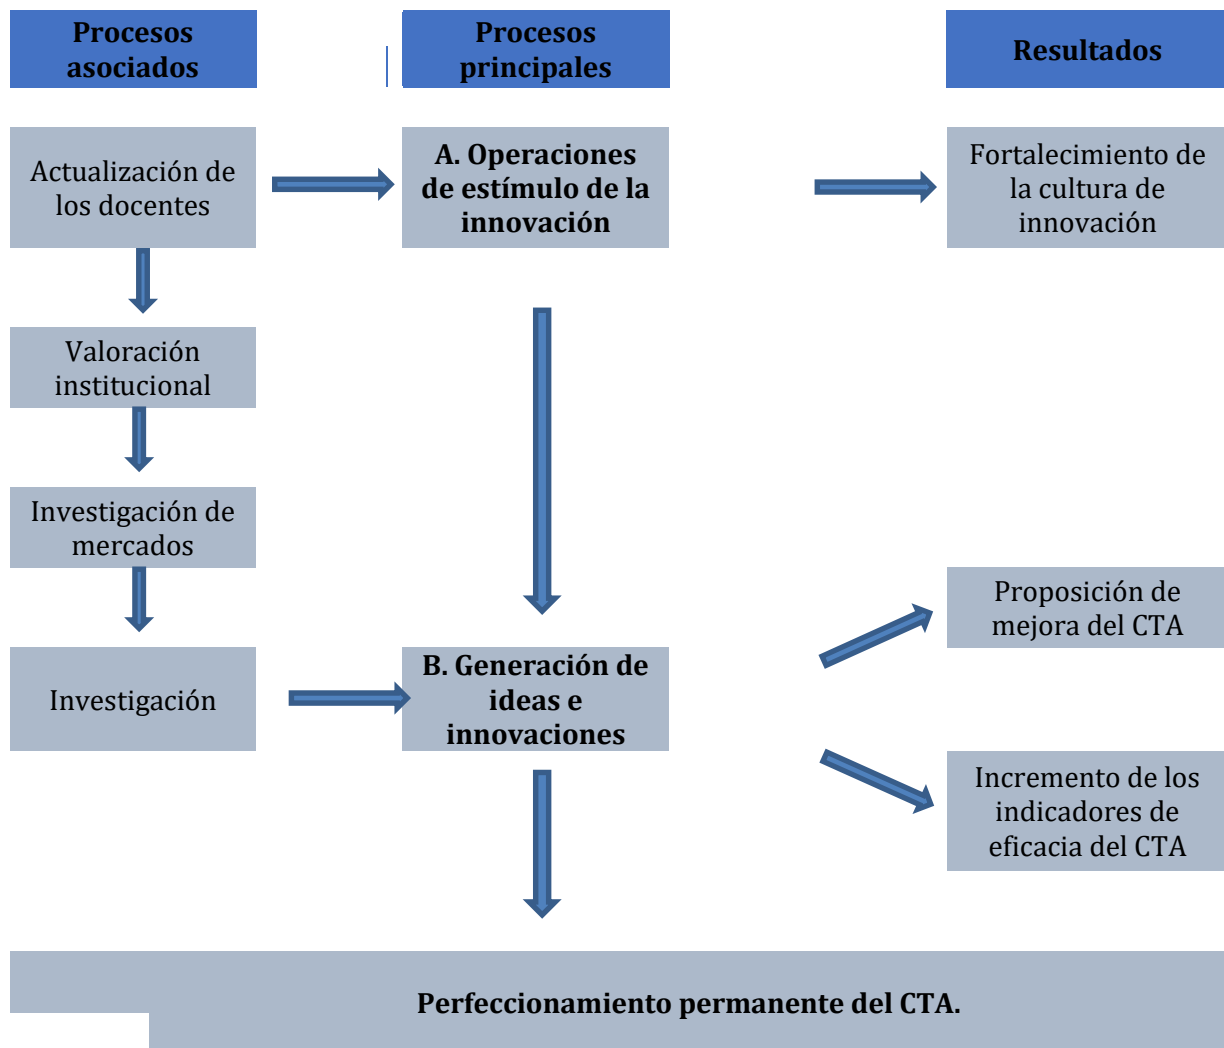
Procesos asociados

Procesos principales

Resultados

Actualización de los docentes

A. Operaciones de estímulo de la innovación

Fortalecimiento de la cultura de innovación

Valoración institucional

Investigación de mercados

Proposición de mejora del CTA

Investigación

B. Generación de ideas e innovaciones

Incremento de los indicadores de eficacia del CTA

Perfeccionamiento permanente del CTA.